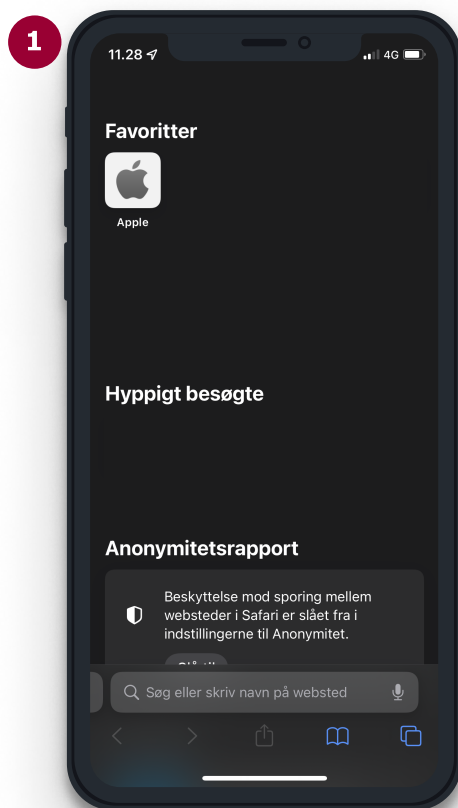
1

11.28

4G

Favoritter

Apple

Hyppigt besøgte

Anonymitetsrapport

Beskyttelse mod sporing mellem websteder i Safari er slået fra i indstillingerne til Anonymitet.

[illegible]

Søg eller skriv navn på websted